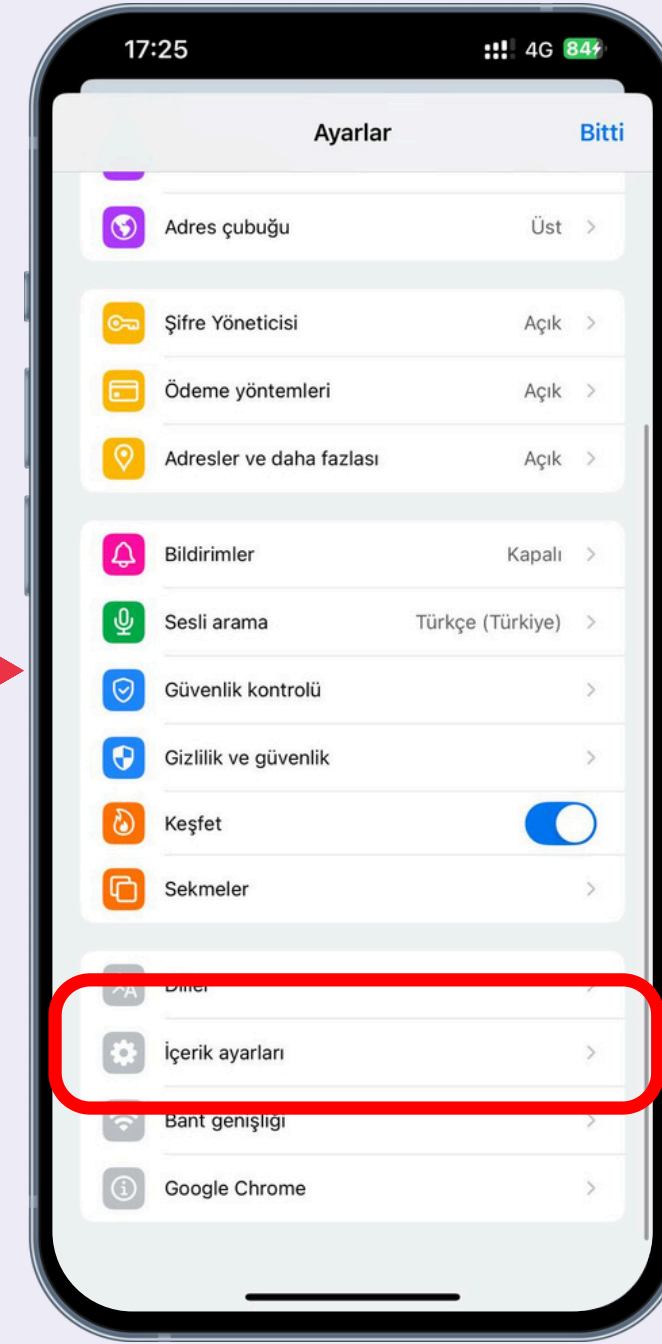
17:25

4G 84

Ayarlar

Bitti

Adres çubuğu

Üst

Şifre Yöneticisi

Açık

Ödeme yöntemleri

Açık

Adresler ve daha fazlası

Açık

Bildirimler

Kapalı

Sesli arama

Türkçe (Türkiye)

Güvenlik kontrolü

Gizlilik ve güvenlik

Keşfet

Sekmeler

Diller

İçerik ayarları

Bant genişliği

Google Chrome